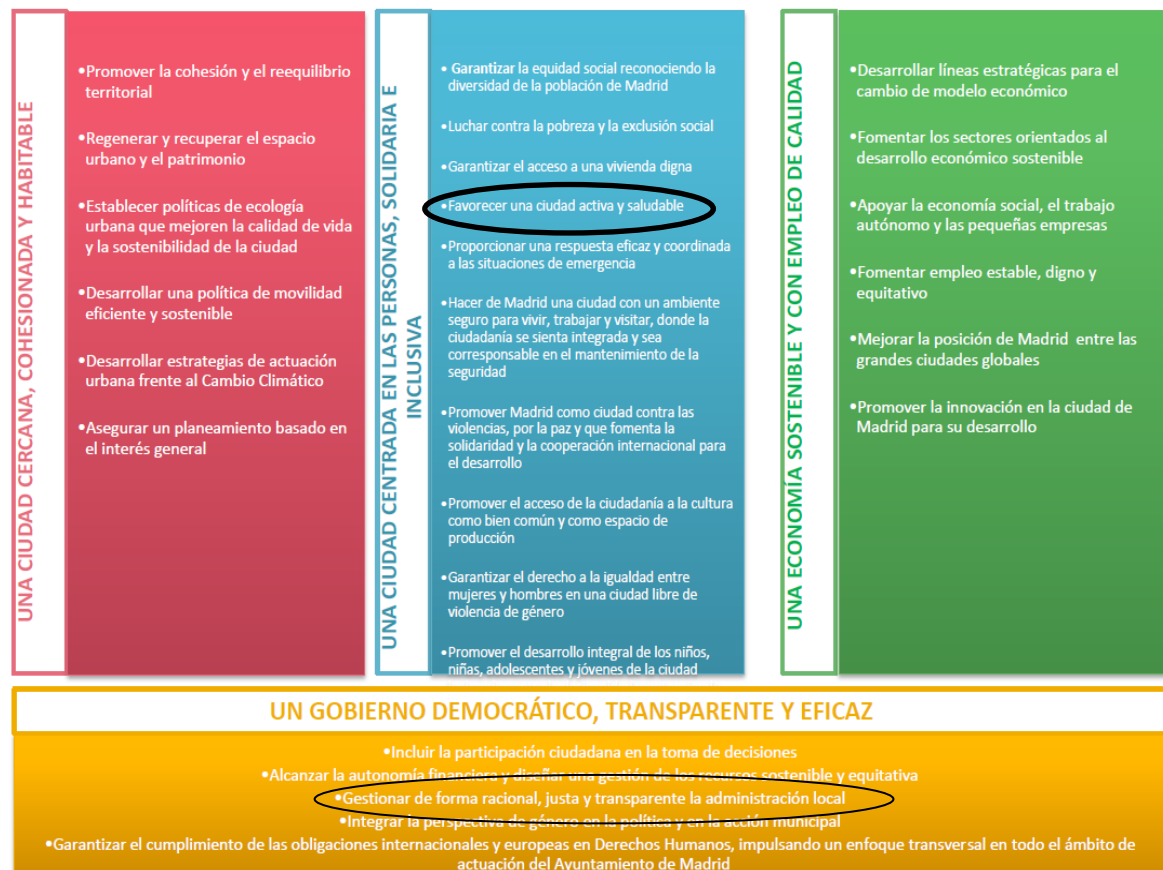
UNA CIUDAD CERCANA, COHESIONADA Y HABITABLE

•Promover la cohesión y el reequilibrio territorial

•Regenerar y recuperar el espacio urbano y el patrimonio

•Establecer políticas de ecología urbana que mejoren la calidad de vida y la sostenibilidad de la ciudad

•Desarrollar una política de movilidad eficiente y sostenible

•Desarrollar estrategias de actuación urbana frente al Cambio Climático

•Asegurar un planeamiento basado en el interés general

UNA CIUDAD CENTRADA EN LAS PERSONAS, SOLIDARIA E INCLUSIVA

• Garantizar la equidad social reconociendo la diversidad de la población de Madrid

•Luchar contra la pobreza y la exclusión social

•Garantizar el acceso a una vivienda digna

•Favorecer una ciudad activa y saludable

•Proporcionar una respuesta eficaz y coordinada a las situaciones de emergencia

•Hacer de Madrid una ciudad con un ambiente seguro para vivir, trabajar y visitar, donde la ciudadanía se sienta integrada y sea corresponsable en el mantenimiento de la seguridad

•Promover Madrid como ciudad contra las violencias, por la paz y que fomenta la solidaridad y la cooperación internacional para el desarrollo

•Promover el acceso de la ciudadanía a la cultura como bien común y como espacio de producción

•Garantizar el derecho a la igualdad entre mujeres y hombres en una ciudad libre de violencia de género

•Promover el desarrollo integral de los niños, niñas, adolescentes y jóvenes de la ciudad

UNA ECONOMÍA SOSTENIBLE Y CON EMPLEO DE CALIDAD

•Desarrollar líneas estratégicas para el cambio de modelo económico

•Fomentar los sectores orientados al desarrollo económico sostenible

•Apoyar la economía social, el trabajo autónomo y las pequeñas empresas

•Fomentar empleo estable, digno y equitativo

•Mejorar la posición de Madrid entre las grandes ciudades globales

•Promover la innovación en la ciudad de Madrid para su desarrollo

UN GOBIERNO DEMOCRÁTICO, TRANSPARENTE Y EFICAZ

•Incluir la participación ciudadana en la toma de decisiones
•Alcanzar la autonomía financiera y diseñar una gestión de los recursos sostenible y equitativa
•Gestionar de forma racional, justa y transparente la administración local
•Integrar la perspectiva de género en la política y en la acción municipal
•Garantizar el cumplimiento de las obligaciones internacionales y europeas en Derechos Humanos, impulsando un enfoque transversal en todo el ámbito de actuación del Ayuntamiento de Madrid